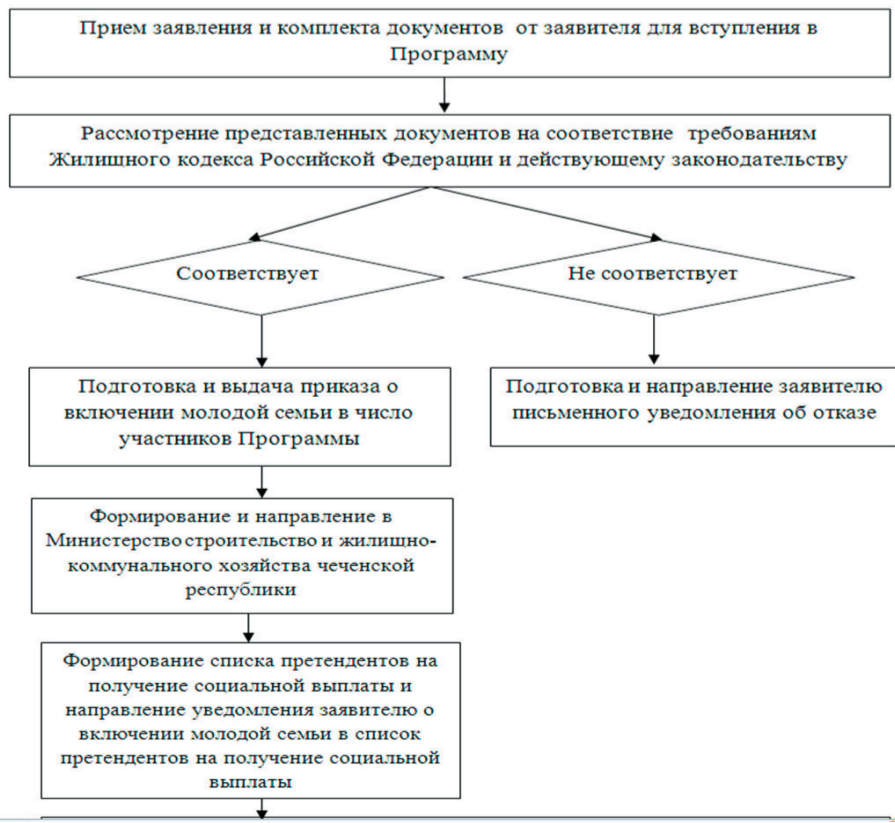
Прием заявления и комплекта документов от заявителя для вступления в Программу

Рассмотрение представленных документов на соответствие требованиям Жилищного кодекса Российской Федерации и действующему законодательству

Соответствует

Не соответствует

Подготовка и выдача приказа о включении молодой семьи в число участников Программы

Подготовка и направление заявителю письменного уведомления об отказе

Формирование и направление в Министерство строительство и жилищно-коммунального хозяйства чеченской республики

Формирование списка претендентов на получение социальной выплаты и направление уведомления заявителю о включении молодой семьи в список претендентов на получение социальной выплаты